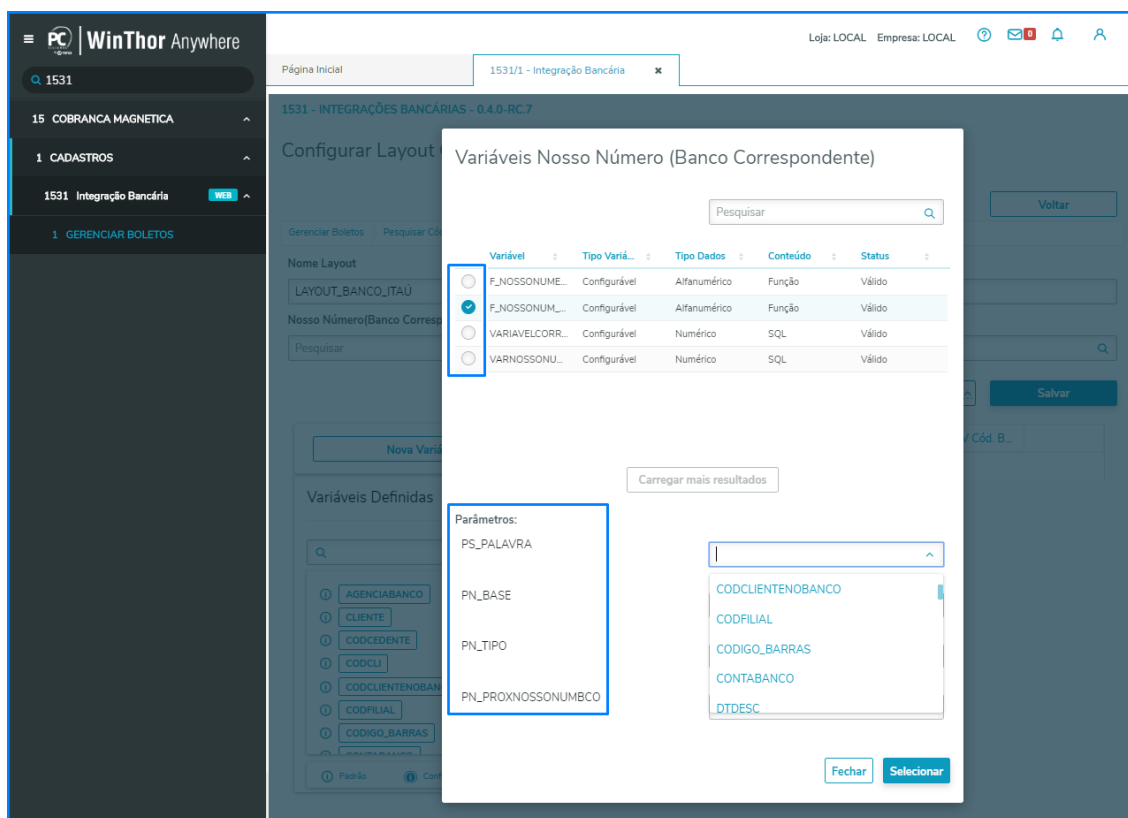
≡ PC | WinThor Anywhere

1531

15 COBRANCA MAGNETICA

1 CADASTROS

1531 Integração Bancária WEB

1 GERENCIAR BOLETOS

Loja: LOCAL Empresa: LOCAL 0

Página Inicial

1531/1 - Integração Bancária ×

1531 - INTEGRAÇÕES BANCÁRIAS - 0.4.0-RC.7

Configurar Layout C

Voltar

Gerenciar Boletos Pesquisar Có

Nome Layout

LAYOUT_BANCO_ITAÚ

Nosso Número(Banco Corresp

Pesquisar

Salvar

Nova Variá

Cód. B...

Variáveis Definidas

AGENCIABANCO
CLIENTE
CODCEDENTE
CODCLI
CODCLIENTENOBAN
CODFILIAL
CODIGO_BARRAS

Padrão Conf

Variáveis Nosso Número (Banco Correspondente)

Pesquisar

| Variável | Tipo Variá... | Tipo Dados | Conteúdo | Status |
|---|---|---|---|---|
| F_NOSSONUME... | Configurável | Alfanumérico | Função | Válido |
| F_NOSSONUM_... | Configurável | Alfanumérico | Função | Válido |
| VARIAVELCORR... | Configurável | Numérico | SQL | Válido |
| VARNOSSONU... | Configurável | Numérico | SQL | Válido |

Carregar mais resultados

Parâmetros:

PS_PALAVRA

PN_BASE

PN_TIPO

PN_PROXNOSSONUMBCO

CODCLIENTENOBANCO
CODFILIAL
CODIGO_BARRAS
CONTABANCO
DTDESC

Fechar Selecionar